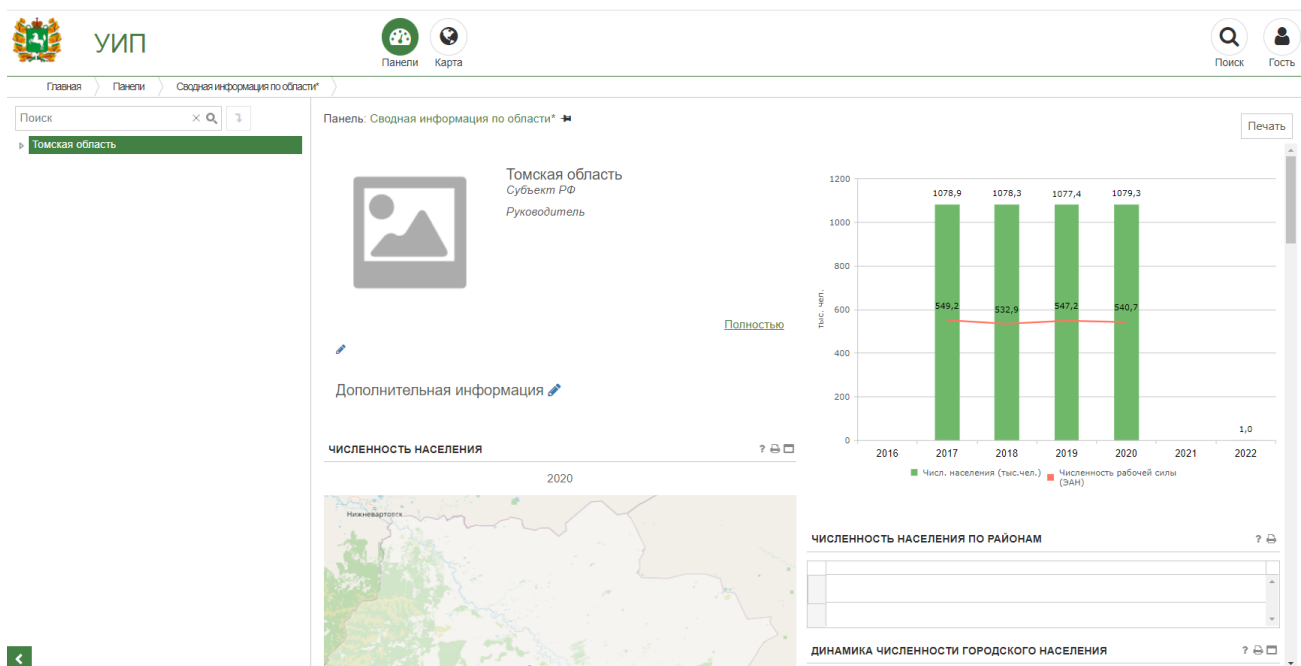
УИП

Панели Карта

Поиск Гость

Главная Панели Сводная информация по области*

Поиск

Томская область

Панель: Сводная информация по области*

Печать

Томская область
Субъект РФ
Руководитель

Полностью

Дополнительная информация

| | 2016 | 2017 | 2018 | 2019 | 2020 | 2021 | 2022 |
|---|---|---|---|---|---|---|---|
| Числ. населения (тыс.чел.) | | 1078,9 | 1078,3 | 1077,4 | 1079,3 | | 1,0 |
| Численность рабочей силы (ЭАН) | | 549,2 | 532,9 | 547,2 | 540,7 | | |

тыс. чел.
1200
1000
800
600
400
200
0

ЧИСЛЕННОСТЬ НАСЕЛЕНИЯ ?

2020

Нижневартовск

ЧИСЛЕННОСТЬ НАСЕЛЕНИЯ ПО РАЙОНАМ ?

ДИНАМИКА ЧИСЛЕННОСТИ ГОРОДСКОГО НАСЕЛЕНИЯ ?